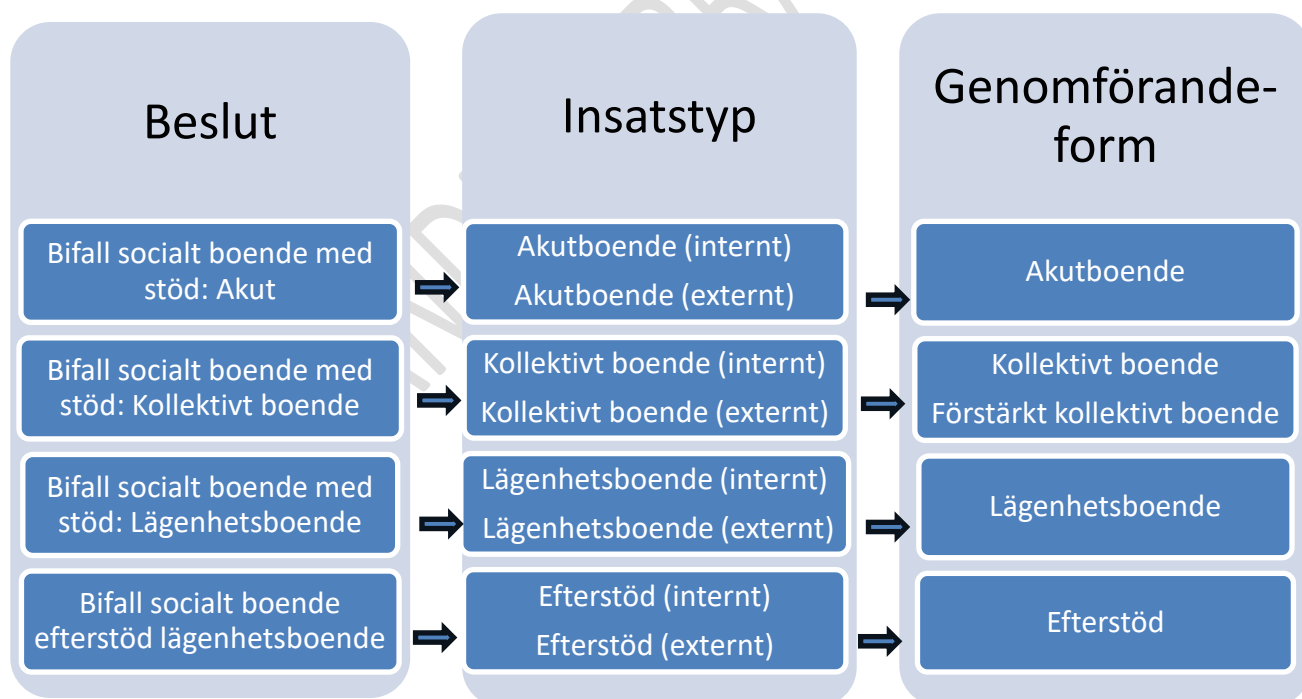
Beslut

Bifall socialt boende med stöd: Akut

Bifall socialt boende med stöd: Kollektivt boende

Bifall socialt boende med stöd: Lägenhetsboende

Bifall socialt boende efterstöd lägenhetsboende

Insatstyp

Akutboende (internt)
Akutboende (externt)

Kollektivt boende (internt)
Kollektivt boende (externt)

Lägenhetsboende (internt)
Lägenhetsboende (externt)

Efterstöd (internt)
Efterstöd (externt)

Genomförande-form

Akutboende

Kollektivt boende
Förstärkt kollektivt boende

Lägenhetsboende

Efterstöd